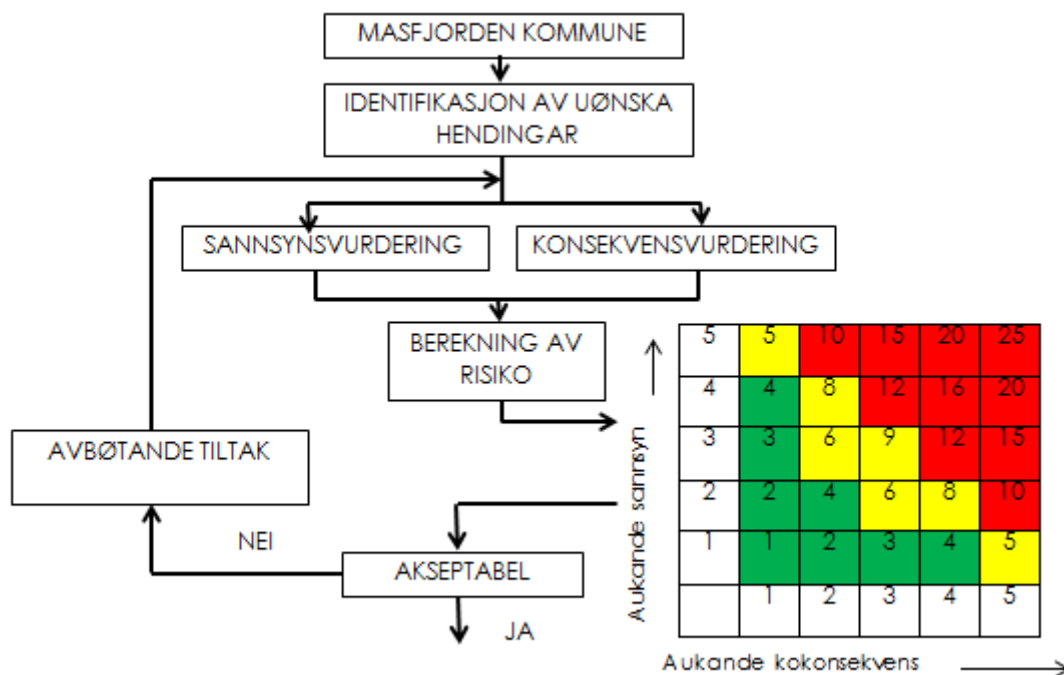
MASFJORDEN KOMMUNE

IDENTIFIKASJON AV UØNSKA HENDINGAR

SANNSYNSVURDERING

KONSEKVENSVURDERING

BEREKNING AV RISIKO

AVBØTANDE TILTAK

NEI

AKSEPTABEL

JA

| 5 | 5 | 10 | 15 | 20 | 25 |
|---|---|---|---|---|---|
| 4 | 4 | 8 | 12 | 16 | 20 |
| 3 | 3 | 6 | 9 | 12 | 15 |
| 2 | 2 | 4 | 6 | 8 | 10 |
| 1 | 1 | 2 | 3 | 4 | 5 |
|  | 1 | 2 | 3 | 4 | 5 |

Aukande sannsyn

Aukande kokonsekvens